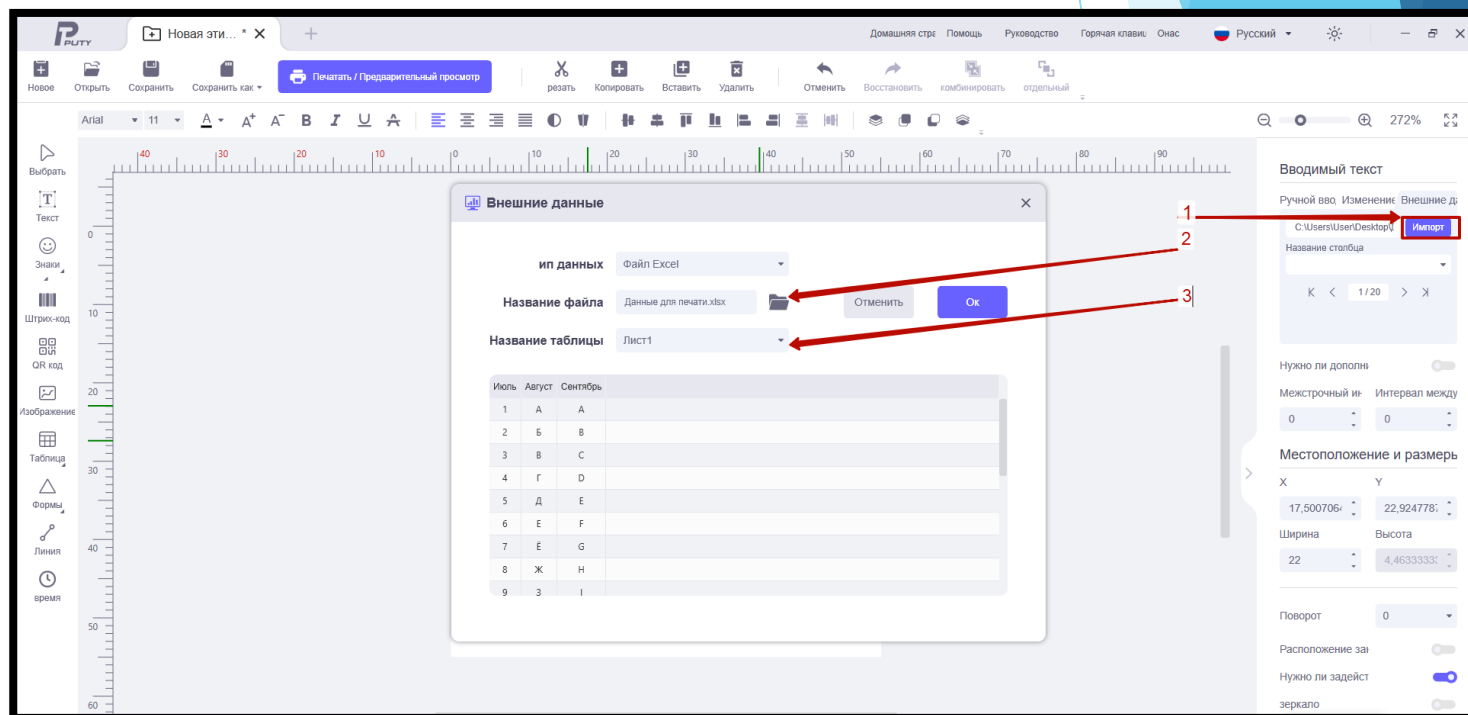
PUTY Новая эти... * ✕ +
Домашняя стра Помощь Руководство Горячая клавиш Онас Русский

Новое Открыть Сохранить Сохранить как Печатать / Предварительный просмотр резать Копировать Вставить Удалить Отменить Восстановить комбинировать отдельный

Arial 11 A A A B I U A
272%

Выбрать Текст Знаки Штрих-код QR код Изображение Таблица Формы Линия время

40 30 20 10 0 10 20 30 40 50 60 70 80 90
0 10 20 30 40 50 60

Внешние данные
ип данных Файл Excel
Название файла Данные для печати.xlsx Отменить Ок
Название таблицы Лист1

| Июль | Август | Сентябрь |
|---|---|---|
| 1 | А | А |
| 2 | Б | B |
| 3 | В | C |
| 4 | Г | D |
| 5 | Д | E |
| 6 | Е | F |
| 7 | Ё | G |
| 8 | Ж | H |
| 9 | З | I |

1
2
3

Вводимый текст
Ручной вво Изменение Внешние да
C:\Users\User\Desktop\ Импорт
Название столбца
1 / 20
Нужно ли дополн
Межстрочный ин Интервал между
0 0
Местоположение и размерь
X Y
17,5007064 22,9247787
Ширина Высота
22 4,46333333
Поворот 0
Расположение за
Нужно ли задейст
зеркало